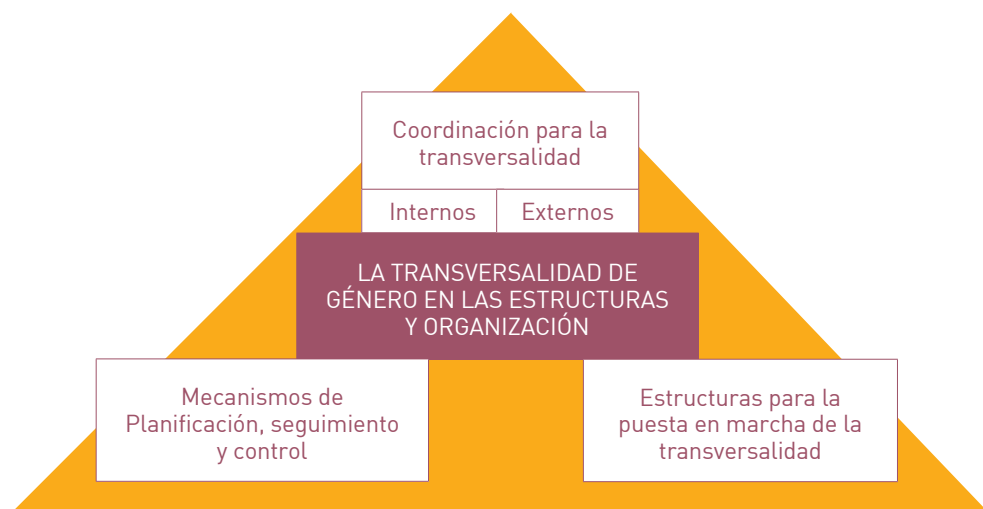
Coordinación para la transversalidad

Internos

Externos

LA TRANSVERSALIDAD DE GÉNERO EN LAS ESTRUCTURAS Y ORGANIZACIÓN

Mecanismos de Planificación, seguimiento y control

Estructuras para la puesta en marcha de la transversalidad